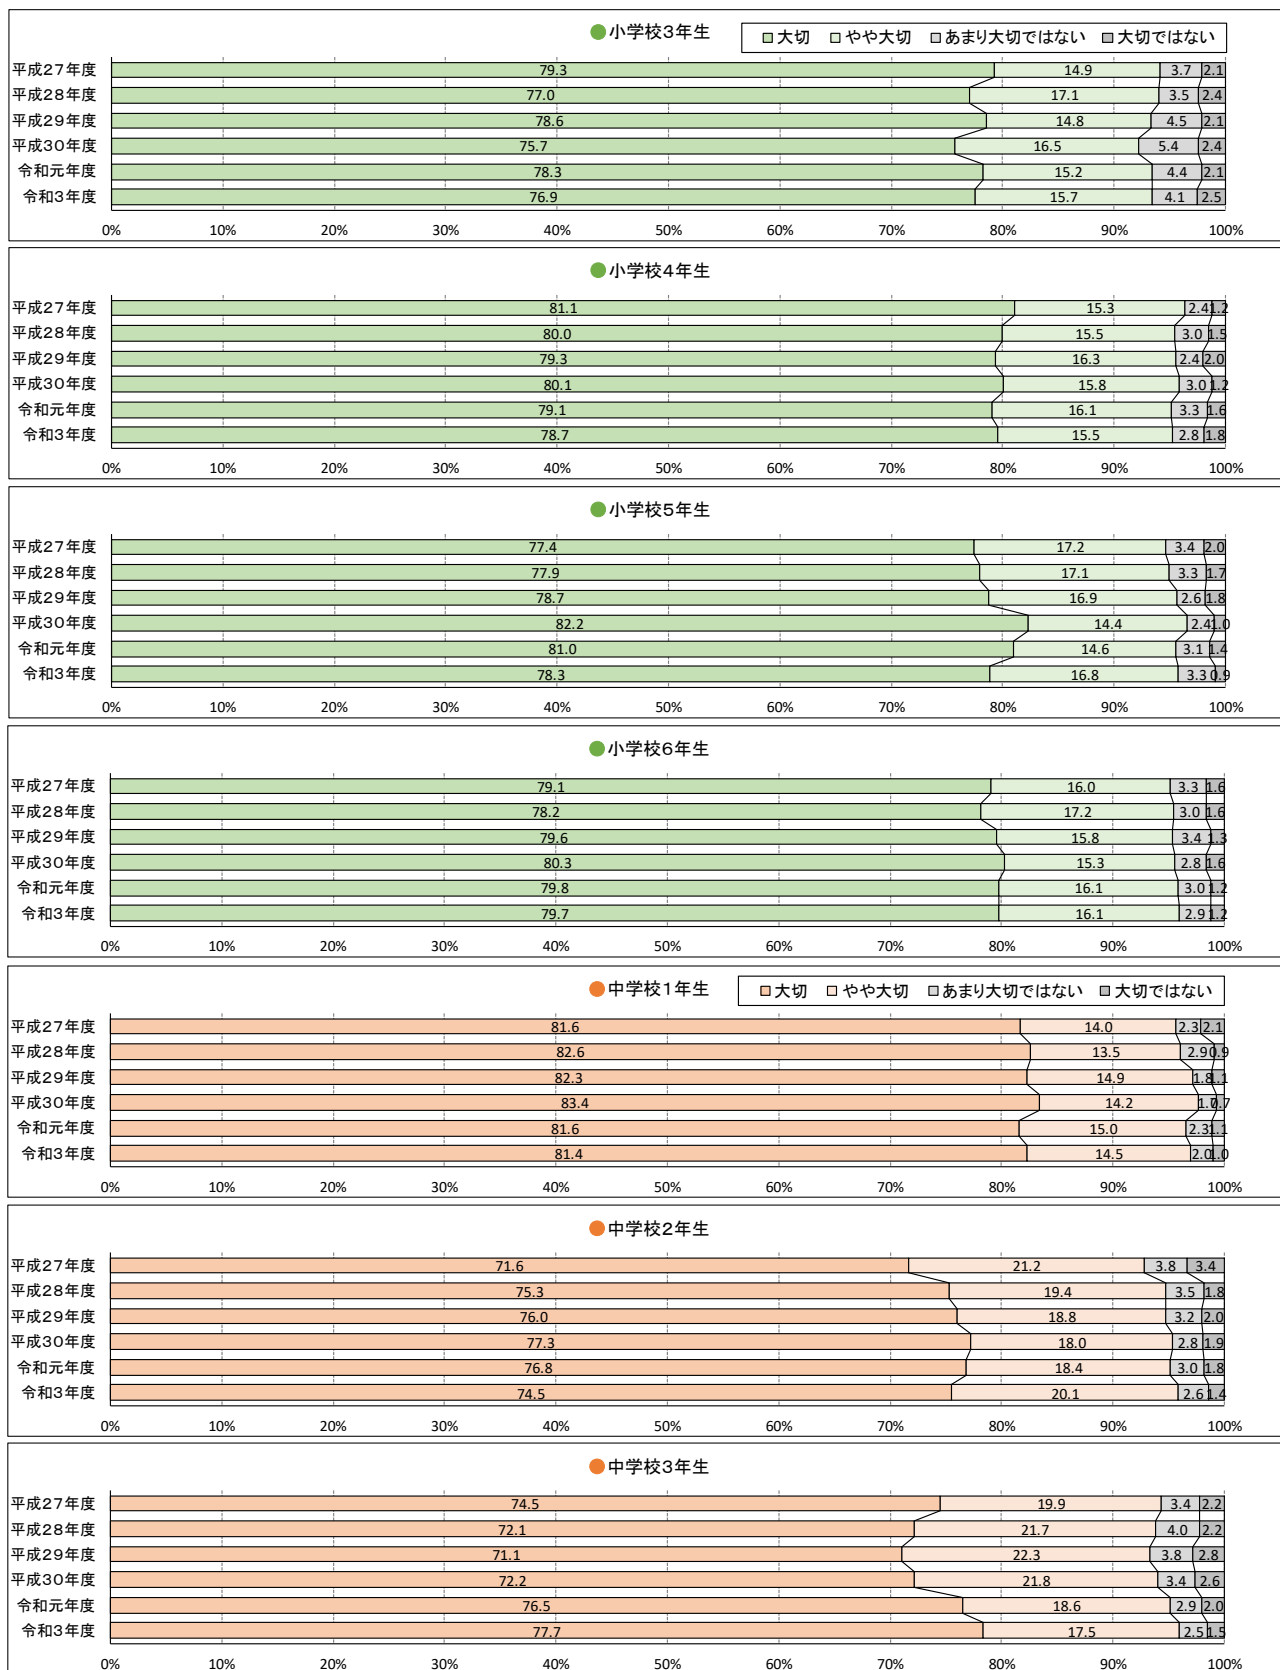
●小学校3年生

□大切 □やや大切 □あまり大切ではない □大切ではない

| | 大切 | やや大切 | あまり大切ではない | 大切ではない |
|---|---|---|---|---|
| 平成27年度 | 79.3 | 14.9 | 3.7 | 2.1 |
| 平成28年度 | 77.0 | 17.1 | 3.5 | 2.4 |
| 平成29年度 | 78.6 | 14.8 | 4.5 | 2.1 |
| 平成30年度 | 75.7 | 16.5 | 5.4 | 2.4 |
| 令和元年度 | 78.3 | 15.2 | 4.4 | 2.1 |
| 令和3年度 | 76.9 | 15.7 | 4.1 | 2.5 |

0% 10% 20% 30% 40% 50% 60% 70% 80% 90% 100%

●小学校4年生

| | 大切 | やや大切 | あまり大切ではない | 大切ではない |
|---|---|---|---|---|
| 平成27年度 | 81.1 | 15.3 | 2.4 | 1.2 |
| 平成28年度 | 80.0 | 15.5 | 3.0 | 1.5 |
| 平成29年度 | 79.3 | 16.3 | 2.4 | 2.0 |
| 平成30年度 | 80.1 | 15.8 | 3.0 | 1.2 |
| 令和元年度 | 79.1 | 16.1 | 3.3 | 1.6 |
| 令和3年度 | 78.7 | 15.5 | 2.8 | 1.8 |

0% 10% 20% 30% 40% 50% 60% 70% 80% 90% 100%

●小学校5年生

| | 大切 | やや大切 | あまり大切ではない | 大切ではない |
|---|---|---|---|---|
| 平成27年度 | 77.4 | 17.2 | 3.4 | 2.0 |
| 平成28年度 | 77.9 | 17.1 | 3.3 | 1.7 |
| 平成29年度 | 78.7 | 16.9 | 2.6 | 1.8 |
| 平成30年度 | 82.2 | 14.4 | 2.4 | 1.0 |
| 令和元年度 | 81.0 | 14.6 | 3.1 | 1.4 |
| 令和3年度 | 78.3 | 16.8 | 3.3 | 0.9 |

0% 10% 20% 30% 40% 50% 60% 70% 80% 90% 100%

●小学校6年生

| | 大切 | やや大切 | あまり大切ではない | 大切ではない |
|---|---|---|---|---|
| 平成27年度 | 79.1 | 16.0 | 3.3 | 1.6 |
| 平成28年度 | 78.2 | 17.2 | 3.0 | 1.6 |
| 平成29年度 | 79.6 | 15.8 | 3.4 | 1.3 |
| 平成30年度 | 80.3 | 15.3 | 2.8 | 1.6 |
| 令和元年度 | 79.8 | 16.1 | 3.0 | 1.2 |
| 令和3年度 | 79.7 | 16.1 | 2.9 | 1.2 |

0% 10% 20% 30% 40% 50% 60% 70% 80% 90% 100%

●中学校1年生

□大切 □やや大切 □あまり大切ではない □大切ではない

| | 大切 | やや大切 | あまり大切ではない | 大切ではない |
|---|---|---|---|---|
| 平成27年度 | 81.6 | 14.0 | 2.3 | 2.1 |
| 平成28年度 | 82.6 | 13.5 | 2.9 | 0.9 |
| 平成29年度 | 82.3 | 14.9 | 1.8 | 1.1 |
| 平成30年度 | 83.4 | 14.2 | 1.7 | 0.7 |
| 令和元年度 | 81.6 | 15.0 | 2.3 | 1.1 |
| 令和3年度 | 81.4 | 14.5 | 2.0 | 1.0 |

0% 10% 20% 30% 40% 50% 60% 70% 80% 90% 100%

●中学校2年生

| | 大切 | やや大切 | あまり大切ではない | 大切ではない |
|---|---|---|---|---|
| 平成27年度 | 71.6 | 21.2 | 3.8 | 3.4 |
| 平成28年度 | 75.3 | 19.4 | 3.5 | 1.8 |
| 平成29年度 | 76.0 | 18.8 | 3.2 | 2.0 |
| 平成30年度 | 77.3 | 18.0 | 2.8 | 1.9 |
| 令和元年度 | 76.8 | 18.4 | 3.0 | 1.8 |
| 令和3年度 | 74.5 | 20.1 | 2.6 | 1.4 |

0% 10% 20% 30% 40% 50% 60% 70% 80% 90% 100%

●中学校3年生

| | 大切 | やや大切 | あまり大切ではない | 大切ではない |
|---|---|---|---|---|
| 平成27年度 | 74.5 | 19.9 | 3.4 | 2.2 |
| 平成28年度 | 72.1 | 21.7 | 4.0 | 2.2 |
| 平成29年度 | 71.1 | 22.3 | 3.8 | 2.8 |
| 平成30年度 | 72.2 | 21.8 | 3.4 | 2.6 |
| 令和元年度 | 76.5 | 18.6 | 2.9 | 2.0 |
| 令和3年度 | 77.7 | 17.5 | 2.5 | 1.5 |

0% 10% 20% 30% 40% 50% 60% 70% 80% 90% 100%